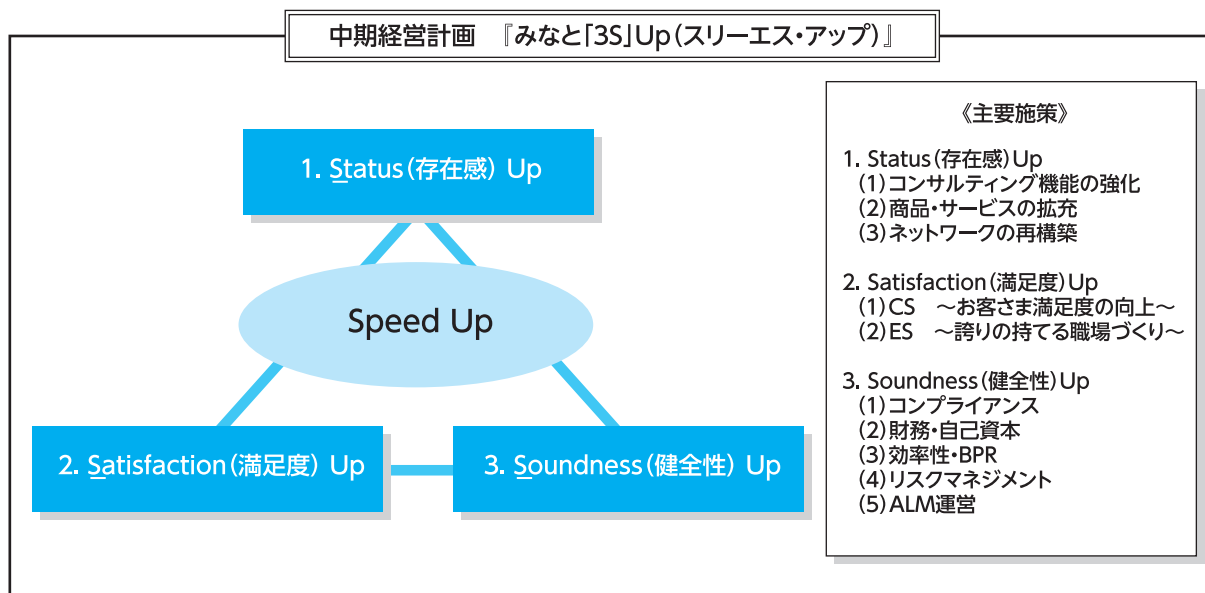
中期経営計画　『みなと「3S」Up（スリーエス・アップ）』

1. Status（存在感） Up

Speed Up

2. Satisfaction（満足度） Up

3. Soundness（健全性） Up

《主要施策》

1. Status（存在感）Up
（1）コンサルティング機能の強化
（2）商品・サービスの拡充
（3）ネットワークの再構築

2. Satisfaction（満足度）Up
（1）CS　～お客さま満足度の向上～
（2）ES　～誇りの持てる職場づくり～

3. Soundness（健全性）Up
（1）コンプライアンス
（2）財務・自己資本
（3）効率性・BPR
（4）リスクマネジメント
（5）ALM運営